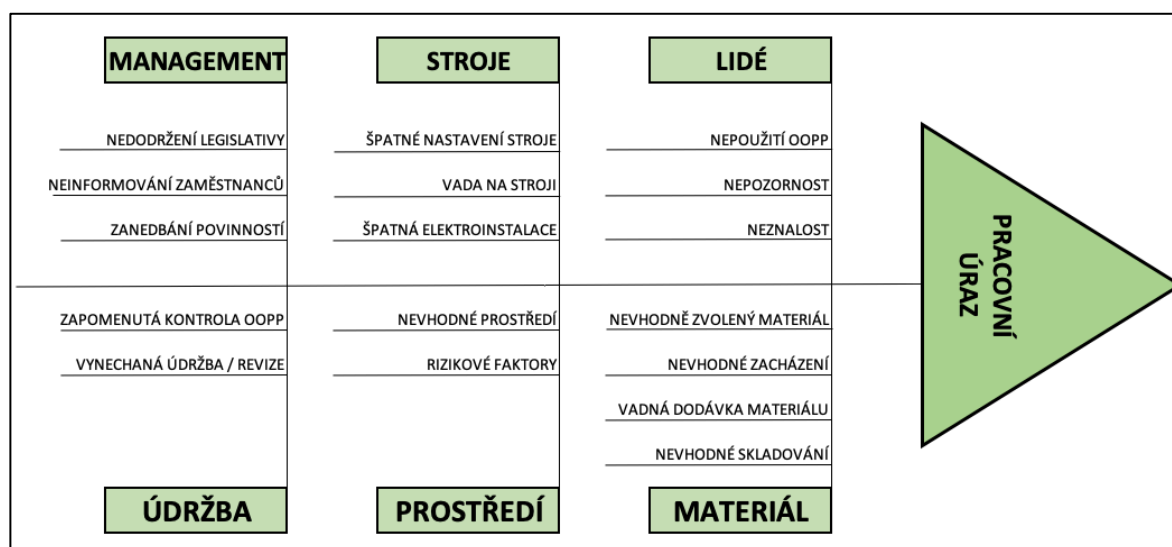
MANAGEMENT

NEDODRŽENÍ LEGISLATIVY

NEINFORMOVÁNÍ ZAMĚSTNANCŮ

ZANEDBÁNÍ POVINNOSTÍ

STROJE

ŠPATNÉ NASTAVENÍ STROJE

VADA NA STROJI

ŠPATNÁ ELEKTROINSTALACE

LIDÉ

NEPOUŽITÍ OOPP

NEPOZORNOST

NEZNALOST

PRACOVNÍ ÚRAZ

ZAPOMENUTÁ KONTROLA OOPP

VYNECHANÁ ÚDRŽBA / REVIZE

ÚDRŽBA

NEVHODNÉ PROSTŘEDÍ

RIZIKOVÉ FAKTORY

PROSTŘEDÍ

NEVHODNĚ ZVOLENÝ MATERIÁL

NEVHODNÉ ZACHÁZENÍ

VADNÁ DODÁVKA MATERIÁLU

NEVHODNÉ SKLADOVÁNÍ

MATERIÁL